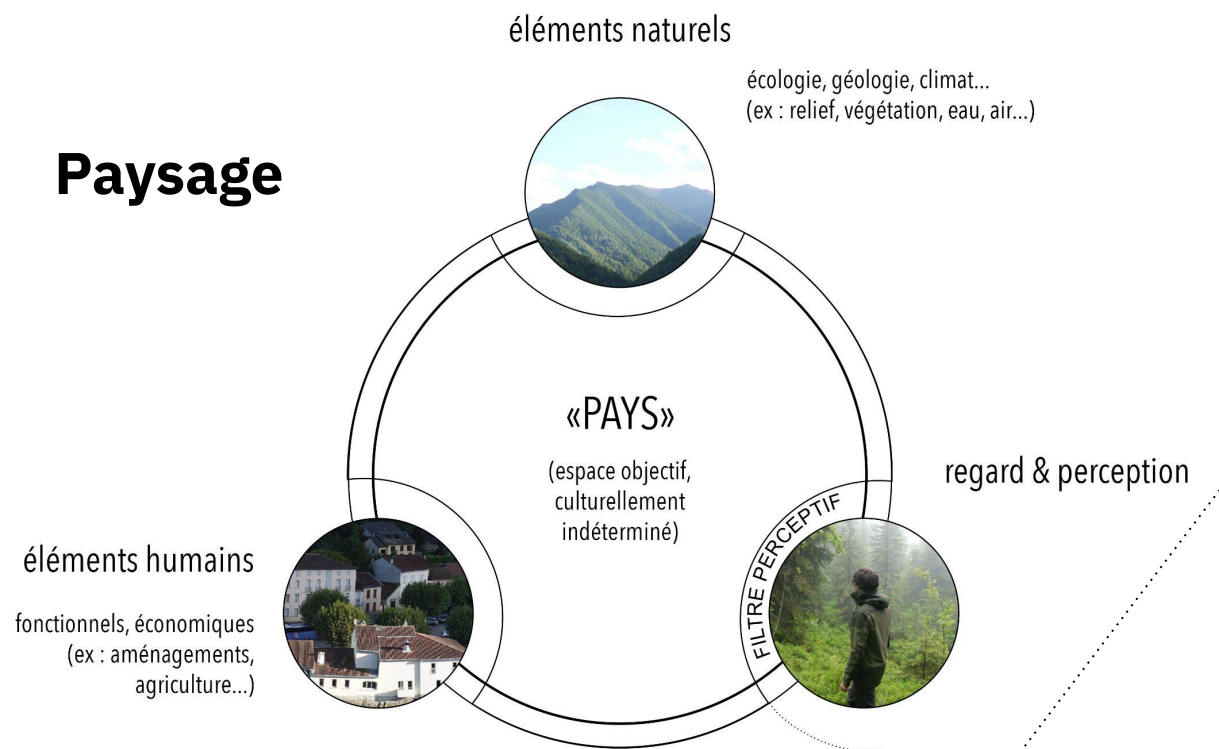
éléments naturels

écologie, géologie, climat...
(ex : relief, végétation, eau, air...)

Paysage

«PAYS»

(espace objectif, culturellement indéterminé)

regard & perception

FILTRE PERCEPTIF

éléments humains

fonctionnels, économiques
(ex : aménagements, agriculture...)